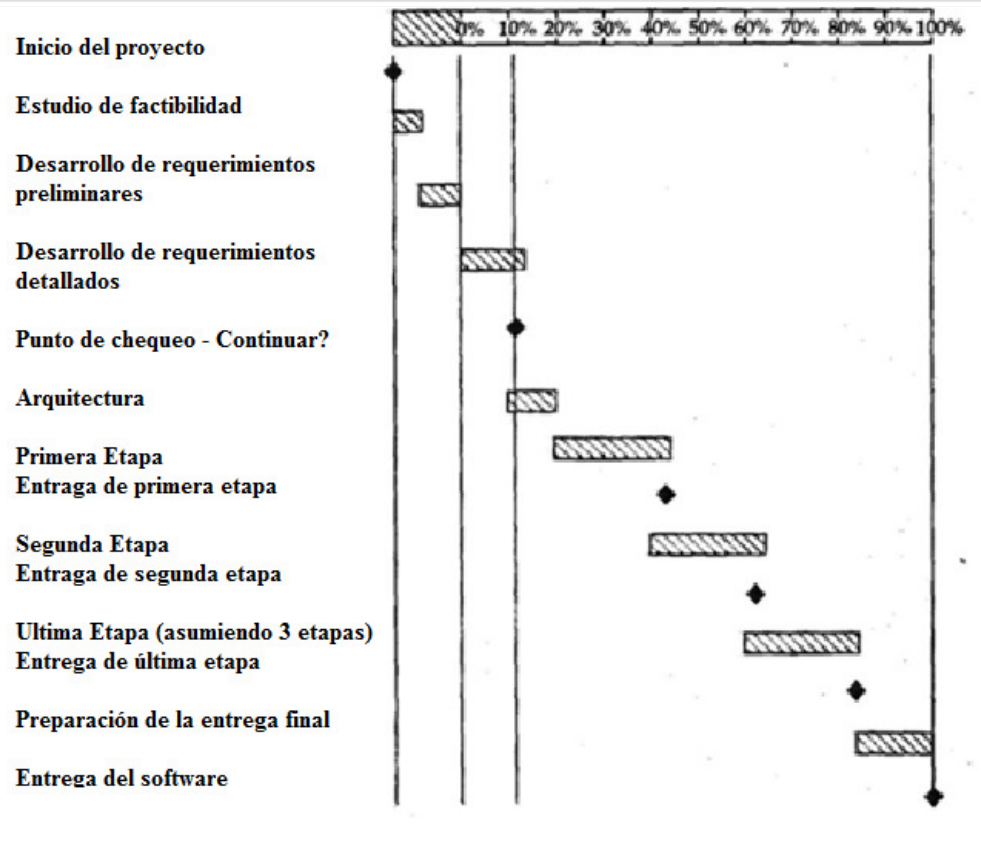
0% 10% 20% 30% 40% 50% 60% 70% 80% 90% 100%

Inicio del proyecto

Estudio de factibilidad

Desarrollo de requerimientos preliminares

Desarrollo de requerimientos detallados

Punto de chequeo - Continuar?

Arquitectura

Primera Etapa
Entraga de primera etapa

Segunda Etapa
Entraga de segunda etapa

Ultima Etapa (asumiendo 3 etapas)
Entrega de última etapa

Preparación de la entrega final

Entrega del software